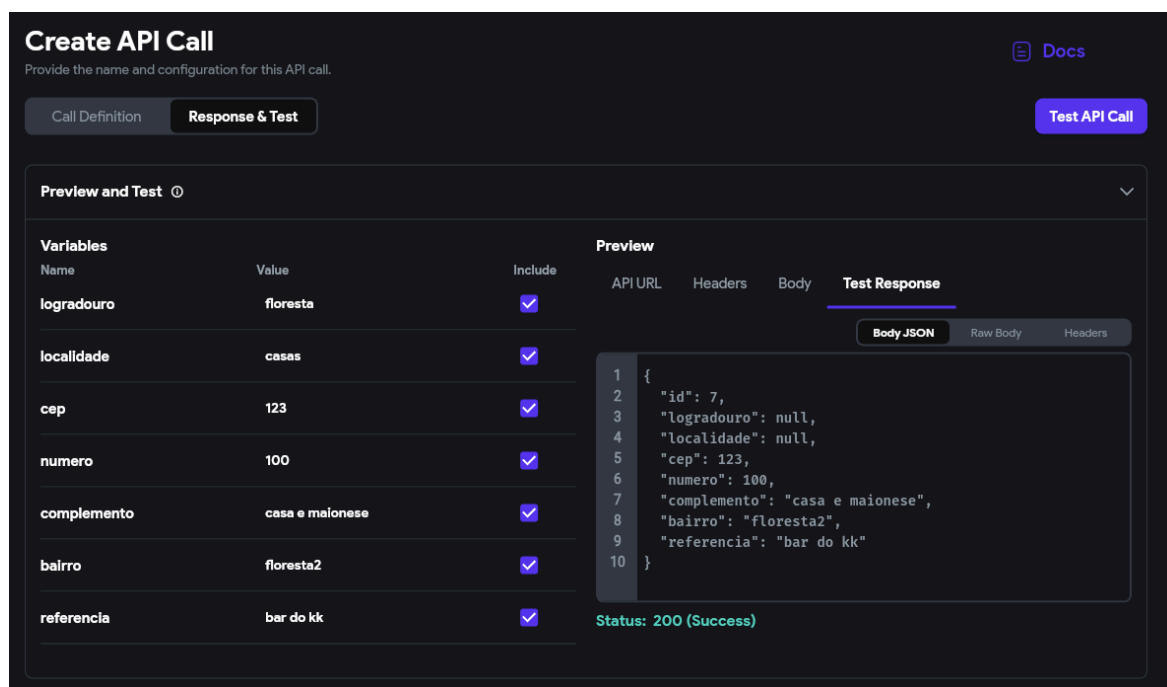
Create API Call
Provide the name and configuration for this API call.

Docs

Call Definition | Response & Test

Test API Call

Preview and Test ⓘ

Variables

| Name | Value | Include |
|---|---|---|
| logradouro | floresta | ✓ |
| localidade | casas | ✓ |
| cep | 123 | ✓ |
| numero | 100 | ✓ |
| complemento | casa e maionese | ✓ |
| bairro | floresta2 | ✓ |
| referencia | bar do kk | ✓ |

Preview

API URL | Headers | Body | Test Response

Body JSON | Raw Body | Headers

1 {
2 "id": 7,
3 "logradouro": null,
4 "localidade": null,
5 "cep": 123,
6 "numero": 100,
7 "complemento": "casa e maionese",
8 "bairro": "floresta2",
9 "referencia": "bar do kk"
10 }

Status: 200 (Success)